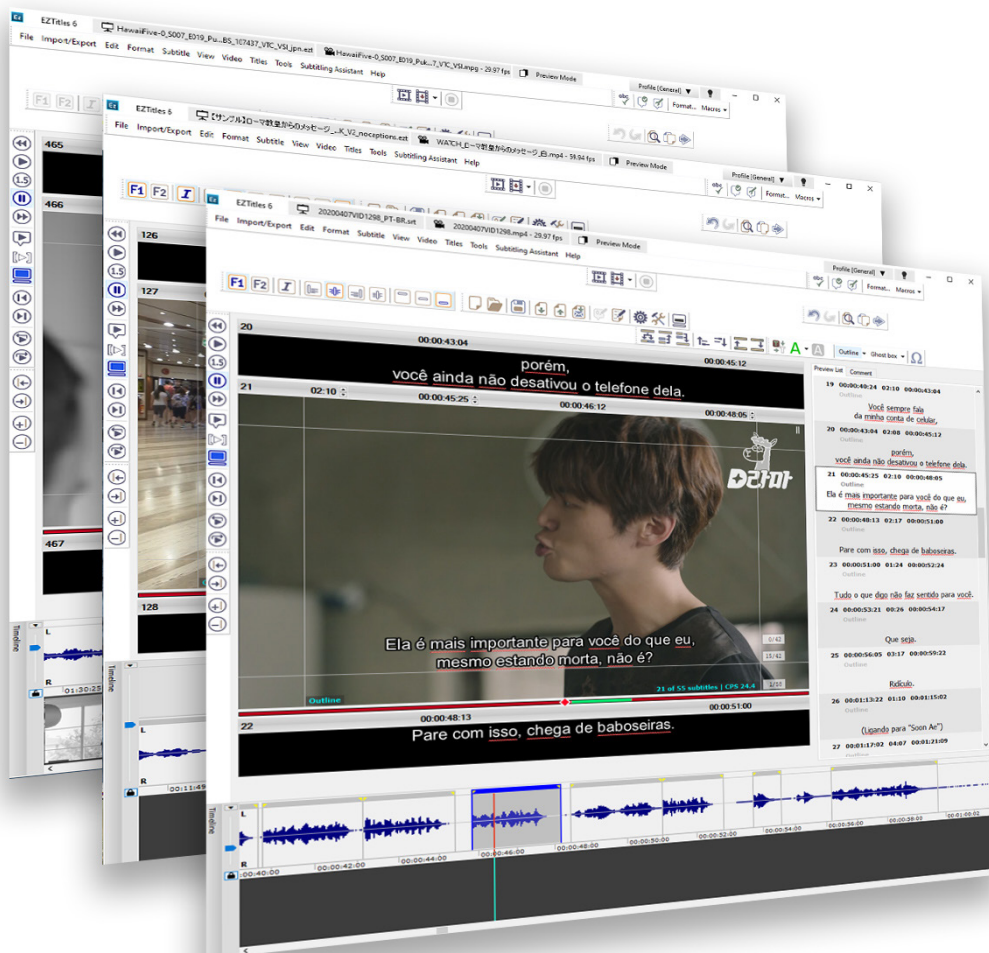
EZTitles 6
HawaiiFive-0_S007_E019_Pu...BS_167437_VTC_VSI_jpn.ezt
HawaiiFive-0_S007_E019_Puk...7_VTC_VSI.mpg - 29.97 fps
Preview Mode
File Import/Export Edit Format Subtitle View Video Titles Tools Subtitling Assistant Help
Profile (General)
Format... Macros
F1 F2
465
466
467
Timeline
01:30:25

EZTitles 6
【サンプル】ローマ教皇からのメッセージ_..K_V2_nocaptions.ezt
WATCH_ローマ教皇からのメッセージ_IB.mp4 - 59.94 fps
Preview Mode
File Import/Export Edit Format Subtitle View Video Titles Tools Subtitling Assistant Help
Profile (General)
Format... Macros
F1 F2 I
126
127
128
1.5
Timeline
00:11:49

EZTitles 6
20200407VID1298_PT-BR.ezt
20200407VID1298.mp4 - 29.97 fps
Preview Mode
File Import/Export Edit Format Subtitle View Video Titles Tools Subtitling Assistant Help
Profile (General)
Format... Macros
F1 F2 I
1.5
20
00:00:43:04
00:00:45:12
porém,
você ainda não desativou o telefone dela.
21 02:10
00:00:45:25
00:00:46:12
00:00:48:05
D라마
Ela é mais importante para você do que eu,
mesmo estando morta, não é?
0/42
15/42
1/10
Outline
21 of 55 subtitles | CPS 24.4
22
00:00:48:13
00:00:51:00
Pare com isso, chega de baboseiras.
Outline Ghost box
Preview List Comment
19 00:00:40:24 02:10 00:00:43:04
Outline
Você sempre fala
da minha conta de celular,
20 00:00:43:04 02:08 00:00:45:12
Outline
porém,
você ainda não desativou o telefone dela.
21 00:00:45:25 02:10 00:00:48:05
Outline
Ela é mais importante para você do que eu,
mesmo estando morta, não é?
22 00:00:48:13 02:17 00:00:51:00
Outline
Pare com isso, chega de baboseiras.
23 00:00:51:00 01:24 00:00:52:24
Outline
Tudo o que digo não faz sentido para você.
24 00:00:53:21 00:26 00:00:54:17
Outline
Que seja.
25 00:00:56:05 03:17 00:00:59:22
Outline
Ridículo.
26 00:01:13:22 01:10 00:01:15:02
Outline
(Ligando para "Soon Ae")
27 00:01:17:02 04:07 00:01:21:09
Timeline
L
R
00:00:40:00
00:00:42:00
00:00:44:00
00:00:46:00
00:00:48:00
00:00:50:00
00:00:52:00
00:00:54:00
00:00:56:00
00:00:58:00
00:01:00:00